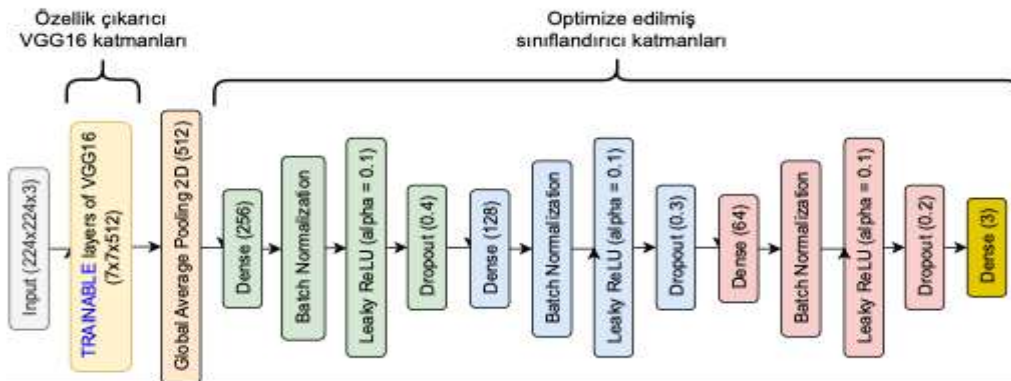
Özellik çıkarıcı VGG16 katmanları

Optimize edilmiş sınıflandırıcı katmanları

Input (224x224x3)

TRAINABLE layers of VGG16 (7x7x512)

Global Average Pooling 2D (512)

Dense (256)

Batch Normalization

Leaky ReLU (alpha = 0.1)

Dropout (0.4)

Dense (128)

Batch Normalization

Leaky ReLU (alpha = 0.1)

Dropout (0.3)

Dense (64)

Batch Normalization

Leaky ReLU (alpha = 0.1)

Dropout (0.2)

Dense (3)